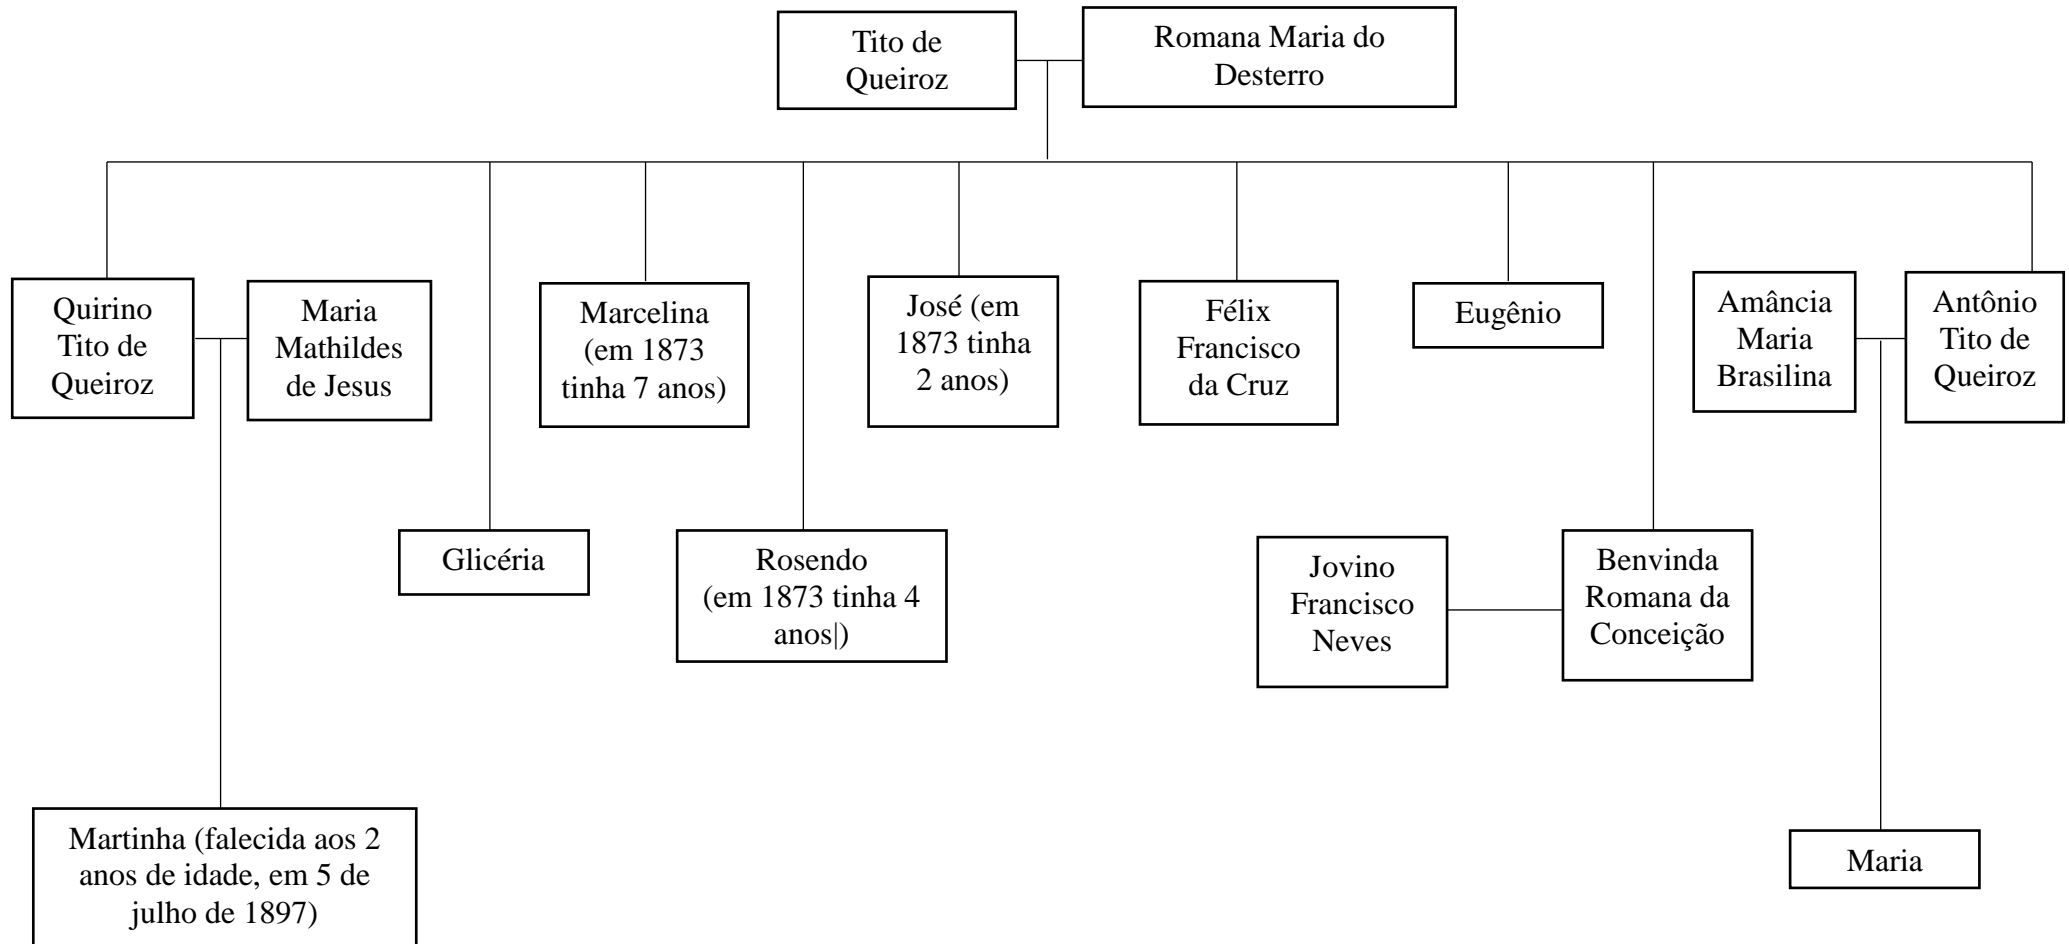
Tito de Queiroz

Romana Maria do Desterro

Quirino Tito de Queiroz

Maria Mathildes de Jesus

Marcelina (em 1873 tinha 7 anos)

José (em 1873 tinha 2 anos)

Félix Francisco da Cruz

Eugênio

Amância Maria Brasilina

Antônio Tito de Queiroz

Glicéria

Rosendo (em 1873 tinha 4 anos|)

Jovino Francisco Neves

Benvinda Romana da Conceição

Martinha (falecida aos 2 anos de idade, em 5 de julho de 1897)

Maria